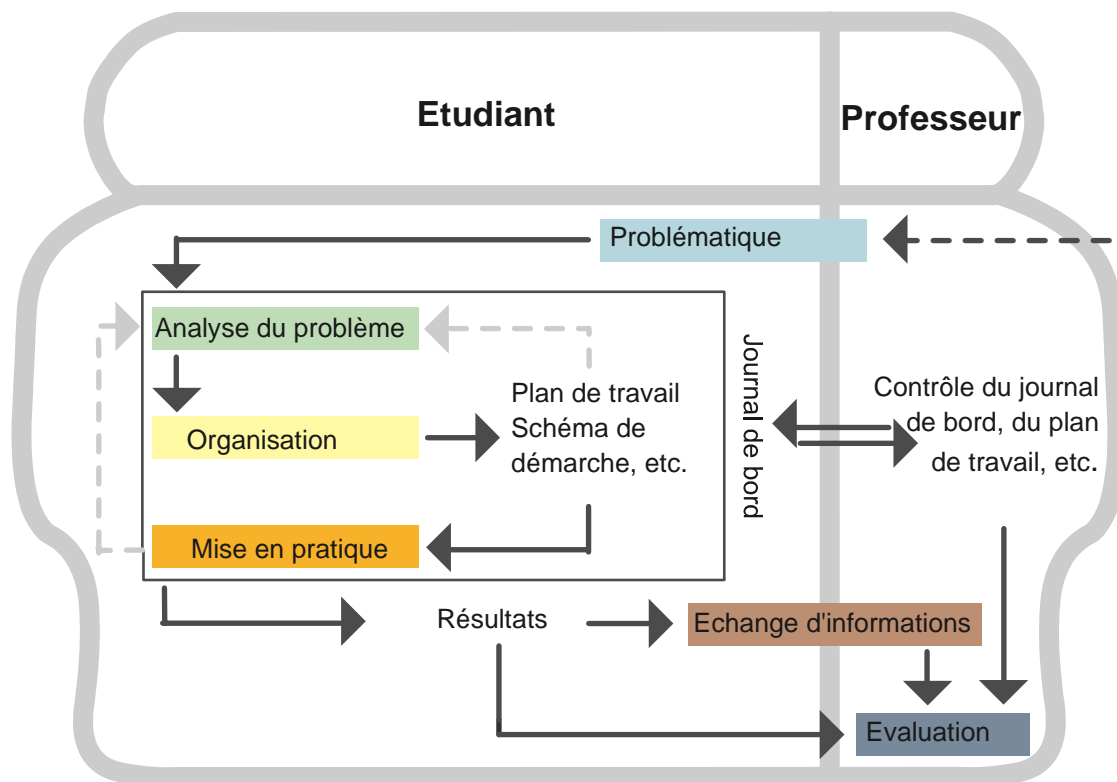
Etudiant

Professeur

Problématique

Analyse du problème

Organisation

Plan de travail
Schéma de
démarche, etc.

Mise en pratique

Journal de bord

Contrôle du journal
de bord, du plan
de travail, etc.

Résultats

Echange d'informations

Evaluation